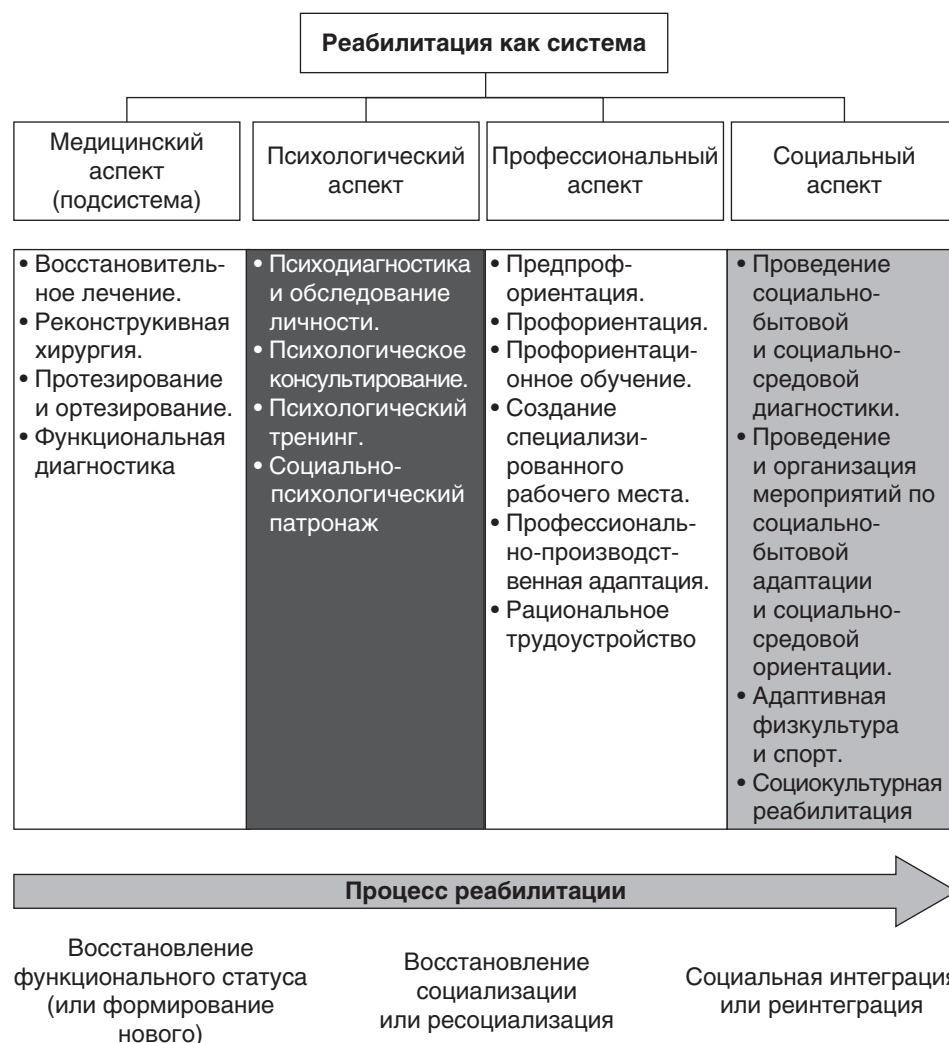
Реабилитация как система

Медицинский аспект (подсистема)

Психологический аспект

Профессиональный аспект

Социальный аспект

• Восстановительное лечение.
• Реконструкивная хирургия.
• Протезирование и ортезирование.
• Функциональная диагностика

• Психодиагностика и обследование личности.
• Психологическое консультирование.
• Психологический тренинг.
• Социально-психологический патронаж

• Предпрофориентация.
• Профориентация.
• Профориентационное обучение.
• Создание специализированного рабочего места.
• Профессионально-производственная адаптация.
• Рациональное трудоустройство

• Проведение социально-бытовой и социально-средовой диагностики.
• Проведение и организация мероприятий по социально-бытовой адаптации и социально-средовой ориентации.
• Адаптивная физкультура и спорт.
• Социокультурная реабилитация

Процесс реабилитации

Восстановление функционального статуса (или формирование нового)

Восстановление социализации или ресоциализация

Социальная интеграция или реинтеграция